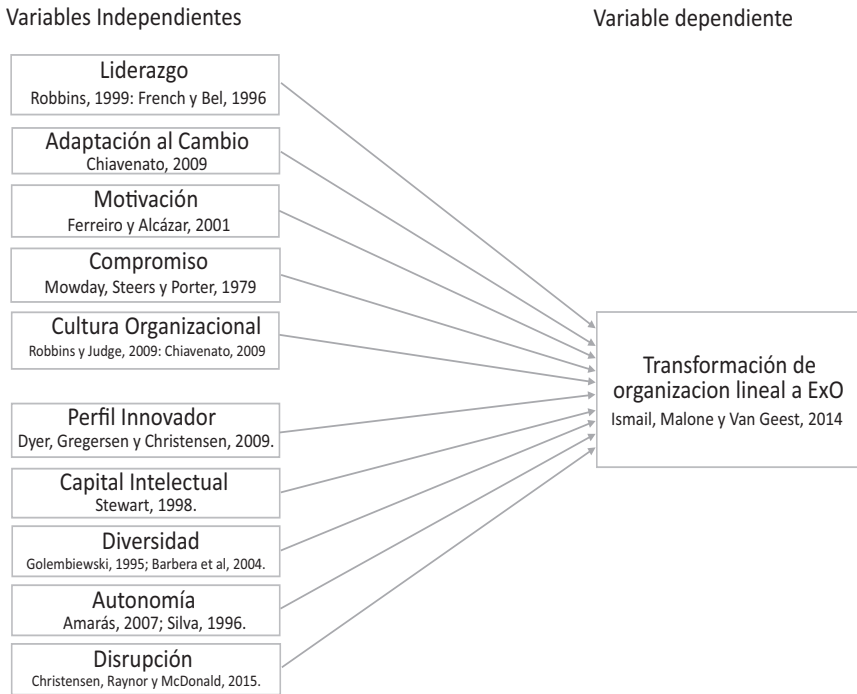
Variables Independientes

Variable dependiente

Liderazgo
Robbins, 1999: French y Bel, 1996

Adaptación al Cambio
Chiavenato, 2009

Motivación
Ferreiro y Alcázar, 2001

Compromiso
Mowday, Steers y Porter, 1979

Cultura Organizacional
Robbins y Judge, 2009: Chiavenato, 2009

Perfil Innovador
Dyer, Gregersen y Christensen, 2009.

Capital Intelectual
Stewart, 1998.

Diversidad
Golembiewski, 1995; Barbera et al, 2004.

Autonomía
Amarás, 2007; Silva, 1996.

Disrupción
Christensen, Raynor y McDonald, 2015.

Transformación de organizacion lineal a ExO
Ismail, Malone y Van Geest, 2014